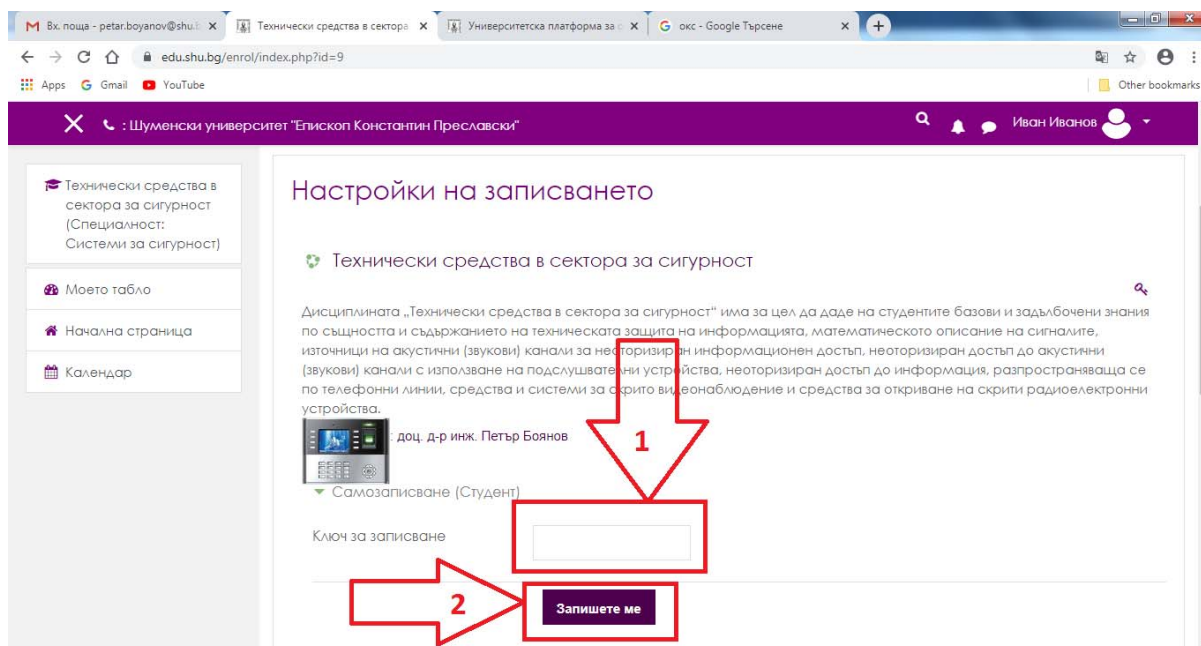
M Вх. поща - petar.boyanov@shu.b ×
Технически средства в сектора ×
Университетска платформа за с ×
G окс - Google Търсене ×
+

edu.shu.bg/enrol/index.php?id=9

Apps G Gmail YouTube
Other bookmarks

✕ : Шуменски университет "Епископ Константин Преславски"
Иван Иванов

Технически средства в сектора за сигурност (Специалност: Системи за сигурност)

Моето табло

Начална страница

Календар

Настройки на записването

Технически средства в сектора за сигурност

Дисциплината „Технически средства в сектора за сигурност" има за цел да даде на студентите базови и задълбочени знания по същността и съдържанието на техническата защита на информацията, математическото описание на сигналите, източници на акустични (звукови) канали за неоторизиран информационен достъп, неоторизиран достъп до акустични (звукови) канали с използване на подслушвателни устройства, неоторизиран достъп до информация, разпространяваща се по телефонни линии, средства и системи за скрито видеонаблюдение и средства за откриване на скрити радиоелектронни устройства.

: доц. д-р инж. Петър Боянов

1

Самозаписване (Студент)

Ключ за записване

2

Запишете ме